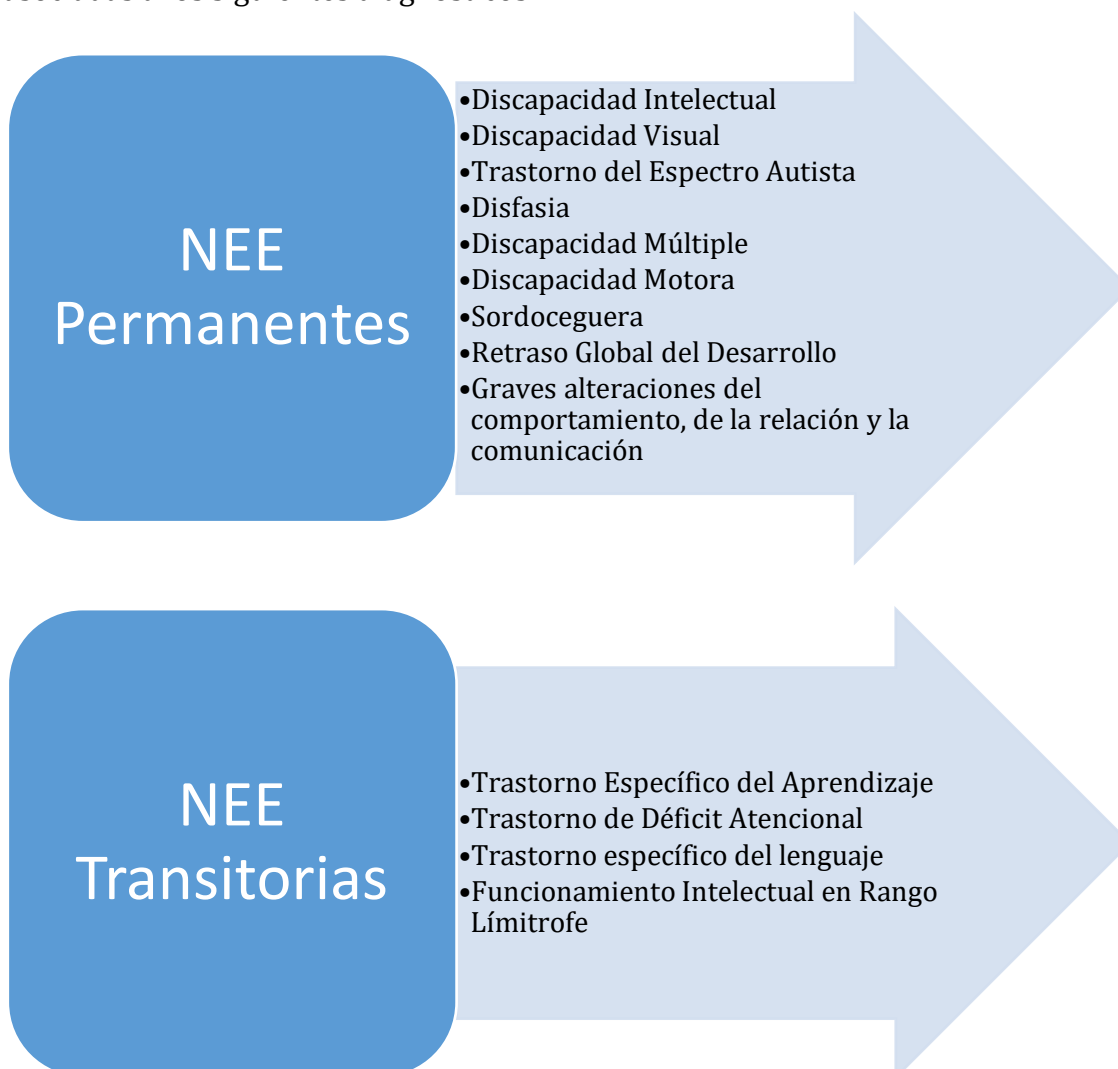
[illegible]

NEE Permanentes

- Discapacidad Intelectual
- Discapacidad Visual
- Trastorno del Espectro Autista
- Disfasia
- Discapacidad Múltiple
- Discapacidad Motora
- Sordoceguera
- Retraso Global del Desarrollo
- Graves alteraciones del comportamiento, de la relación y la comunicación

NEE Transitorias

- Trastorno Específico del Aprendizaje
- Trastorno de Déficit Atencional
- Trastorno específico del lenguaje
- Funcionamiento Intelectual en Rango Límitrofe